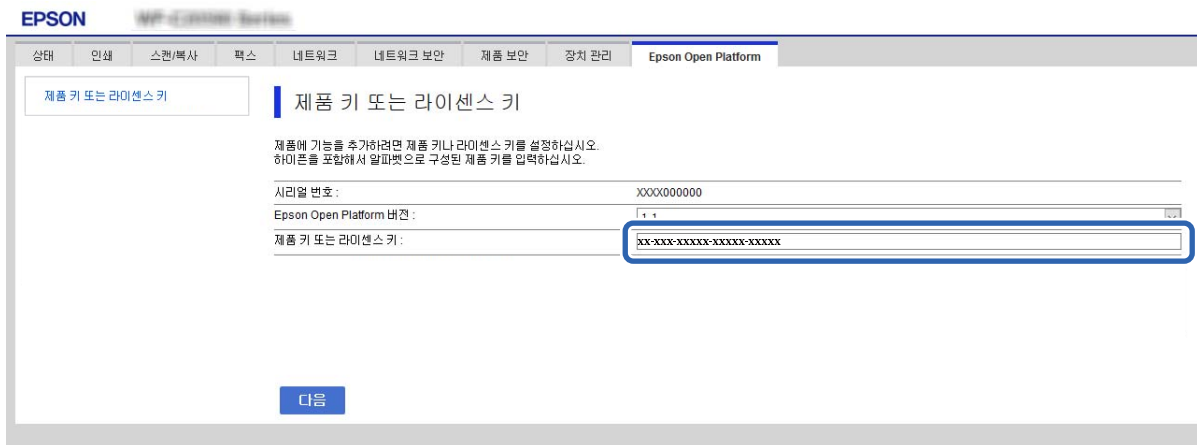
EPSON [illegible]

상태 | 인쇄 | 스캔/복사 | 팩스 | 네트워크 | 네트워크 보안 | 제품 보안 | 장치 관리 | Epson Open Platform

제품 키 또는 라이센스 키

제품 키 또는 라이센스 키

제품에 기능을 추가하려면 제품 키나 라이센스 키를 설정하십시오.
하이픈을 포함해서 알파벳으로 구성된 제품 키를 입력하십시오.

| | |
|---|---|
| 시리얼 번호 : | XXXX000000 |
| Epson Open Platform 버전 : | 1.1 |
| 제품 키 또는 라이센스 키 : | xx-xxx-xxxxx-xxxxx-xxxxx |

다음